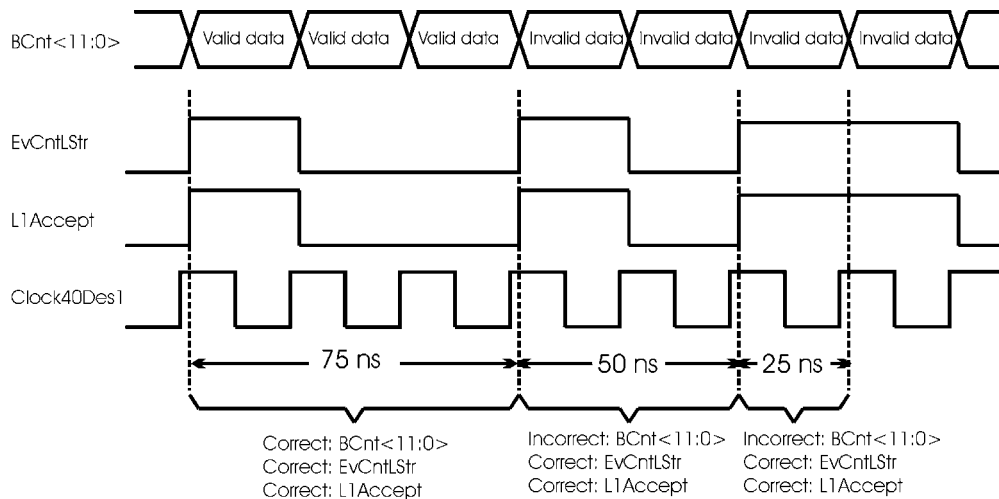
BCnt<11:0>
Valid data
Valid data
Valid data
Invalid data
Invalid data
Invalid data
Invalid data

EvCntLStr

L1Accept

Clock40Des1

75 ns
50 ns
25 ns

Correct: BCnt<11:0>
Correct: EvCntLStr
Correct: L1Accept

Incorrect: BCnt<11:0>
Correct: EvCntLStr
Correct: L1Accept

Incorrect: BCnt<11:0>
Correct: EvCntLStr
Correct: L1Accept